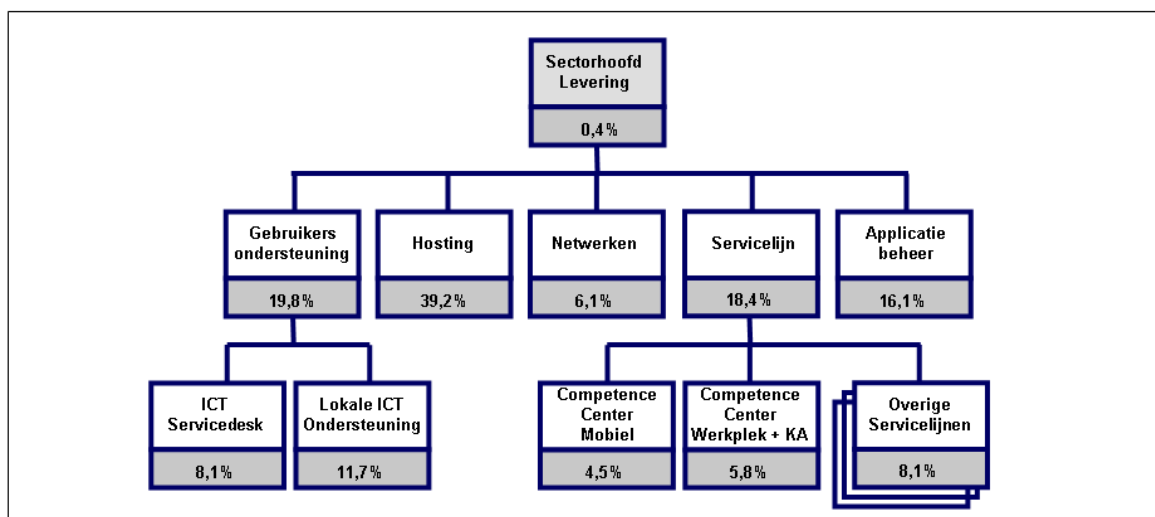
Sectorhoofd Levering
0,4%

Gebruikers ondersteuning
19,8%

Hosting
39,2%

Netwerken
6,1%

Servicelijn
18,4%

Applicatie beheer
16,1%

ICT Servicedesk
8,1%

Lokale ICT Ondersteuning
11,7%

Competence Center Mobiel
4,5%

Competence Center Werkplek + KA
5,8%

Overige Servicelijnen
8,1%